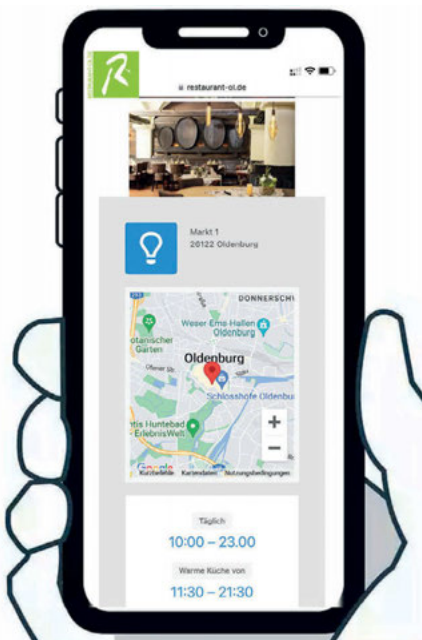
R

restaurant-ol.de

Markt 1
26122 Oldenburg

DONNERSCHW

Weser-Ems-Hallen Oldenburg

otanischer Garten

Oldenburg

Schlosshöfe Oldenbu

tis Huntebad ErlebnisWelt

+

−

Google

Kurzbefehle Kartendaten Nutzungsbedingungen

Täglich

10:00 – 23.00

Warme Küche von

11:30 – 21:30